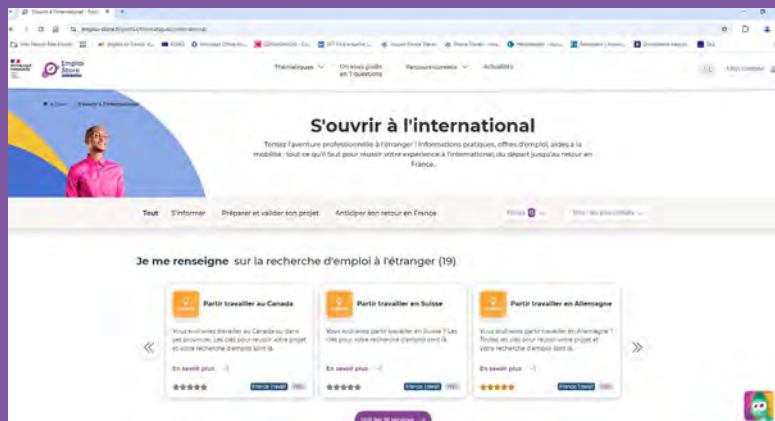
S'ouvrir à l'international - Tout

Emploi Store

Thématiques	On vous guide en 7 questions	Personnaliser	Actualités

Accueil > S'ouvrir à l'international

S'ouvrir à l'international

Tentez l'aventure professionnelle à l'étranger ! Informations pratiques, offres d'emploi, aides à la mobilité : tout ce qu'il faut pour réussir votre expérience à l'international, du départ jusqu'au retour en France.

Tout	S'informer	Préparer et valider son projet	Anticiper son retour en France

Je me renseigne sur la recherche d'emploi à l'étranger (19)

Partir travailler au Canada
Vous souhaitez travailler au Canada ou dans ses provinces. Les clés pour réussir votre projet et votre recherche d'emploi sont là.
En savoir plus
France Travail

Partir travailler en Suisse
Vous souhaitez partir travailler en Suisse ? Les clés pour réussir votre projet et votre recherche d'emploi sont là.
En savoir plus
France Travail

Partir travailler en Allemagne
Vous souhaitez partir travailler en Allemagne ? Toutes les clés pour réussir votre projet et votre recherche d'emploi sont là.
En savoir plus
France Travail

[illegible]